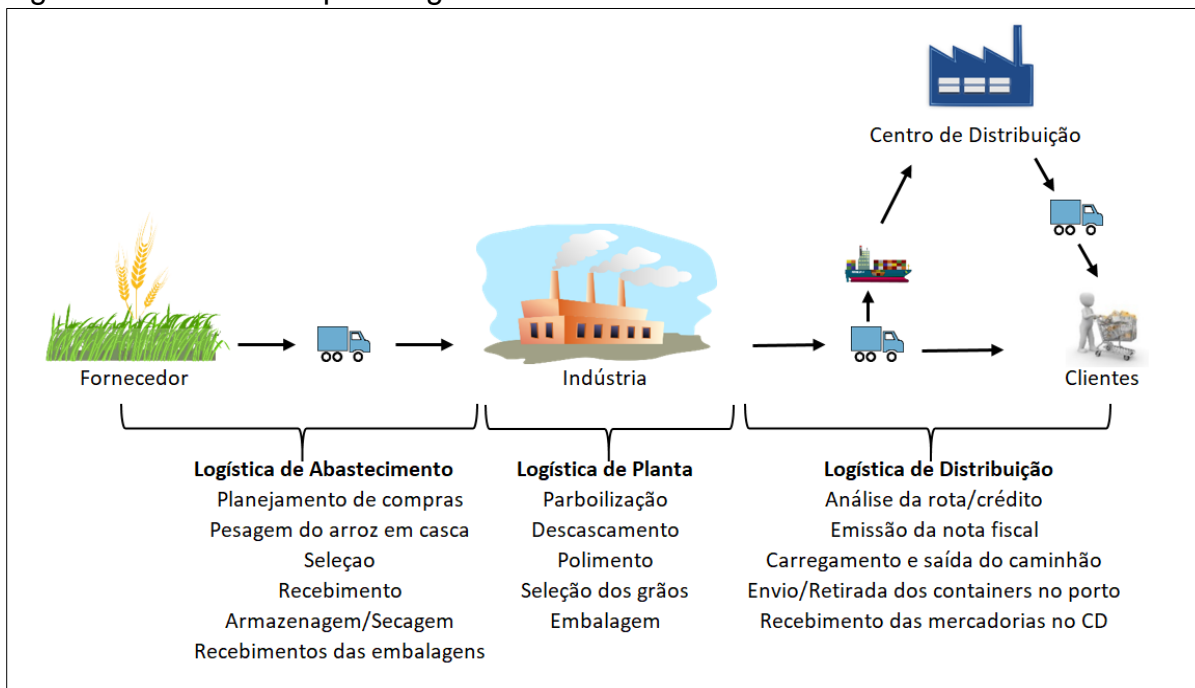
Centro de Distribuição

Fornecedor

Indústria

Clientes

**Logística de Abastecimento**
Planejamento de compras
Pesagem do arroz em casca
Seleçao
Recebimento
Armazenagem/Secagem
Recebimentos das embalagens

**Logística de Planta**
Parboilização
Descascamento
Polimento
Seleção dos grãos
Embalagem

**Logística de Distribuição**
Análise da rota/crédito
Emissão da nota fiscal
Carregamento e saída do caminhão
Envio/Retirada dos containers no porto
Recebimento das mercadorias no CD